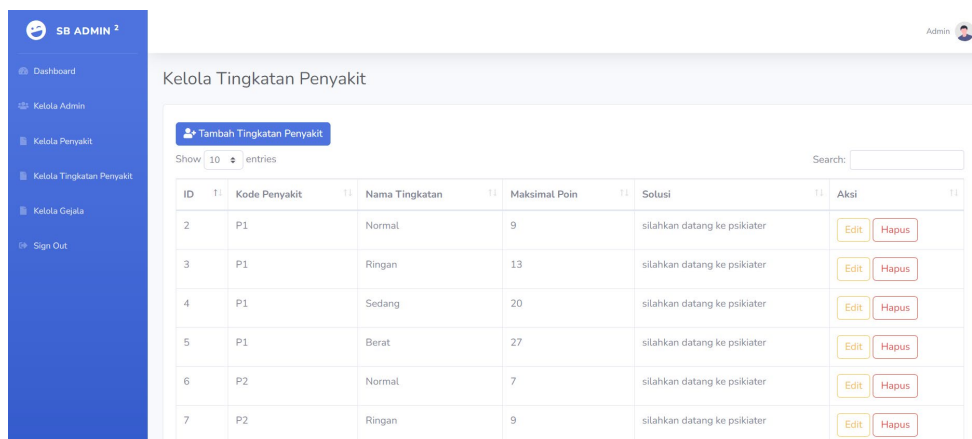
SB ADMIN $^2$

Dashboard

Kelola Admin

Kelola Penyakit

Kelola Tingkatan Penyakit

Kelola Gejala

Sign Out

Admin

Kelola Tingkatan Penyakit

Tambah Tingkatan Penyakit

Show 10 entries

Search:

| ID | Kode Penyakit | Nama Tingkatan | Maksimal Poin | Solusi | Aksi |
|---|---|---|---|---|---|
| 2 | P1 | Normal | 9 | silahkan datang ke psikiater | Edit Hapus |
| 3 | P1 | Ringan | 13 | silahkan datang ke psikiater | Edit Hapus |
| 4 | P1 | Sedang | 20 | silahkan datang ke psikiater | Edit Hapus |
| 5 | P1 | Berat | 27 | silahkan datang ke psikiater | Edit Hapus |
| 6 | P2 | Normal | 7 | silahkan datang ke psikiater | Edit Hapus |
| 7 | P2 | Ringan | 9 | silahkan datang ke psikiater | Edit Hapus |